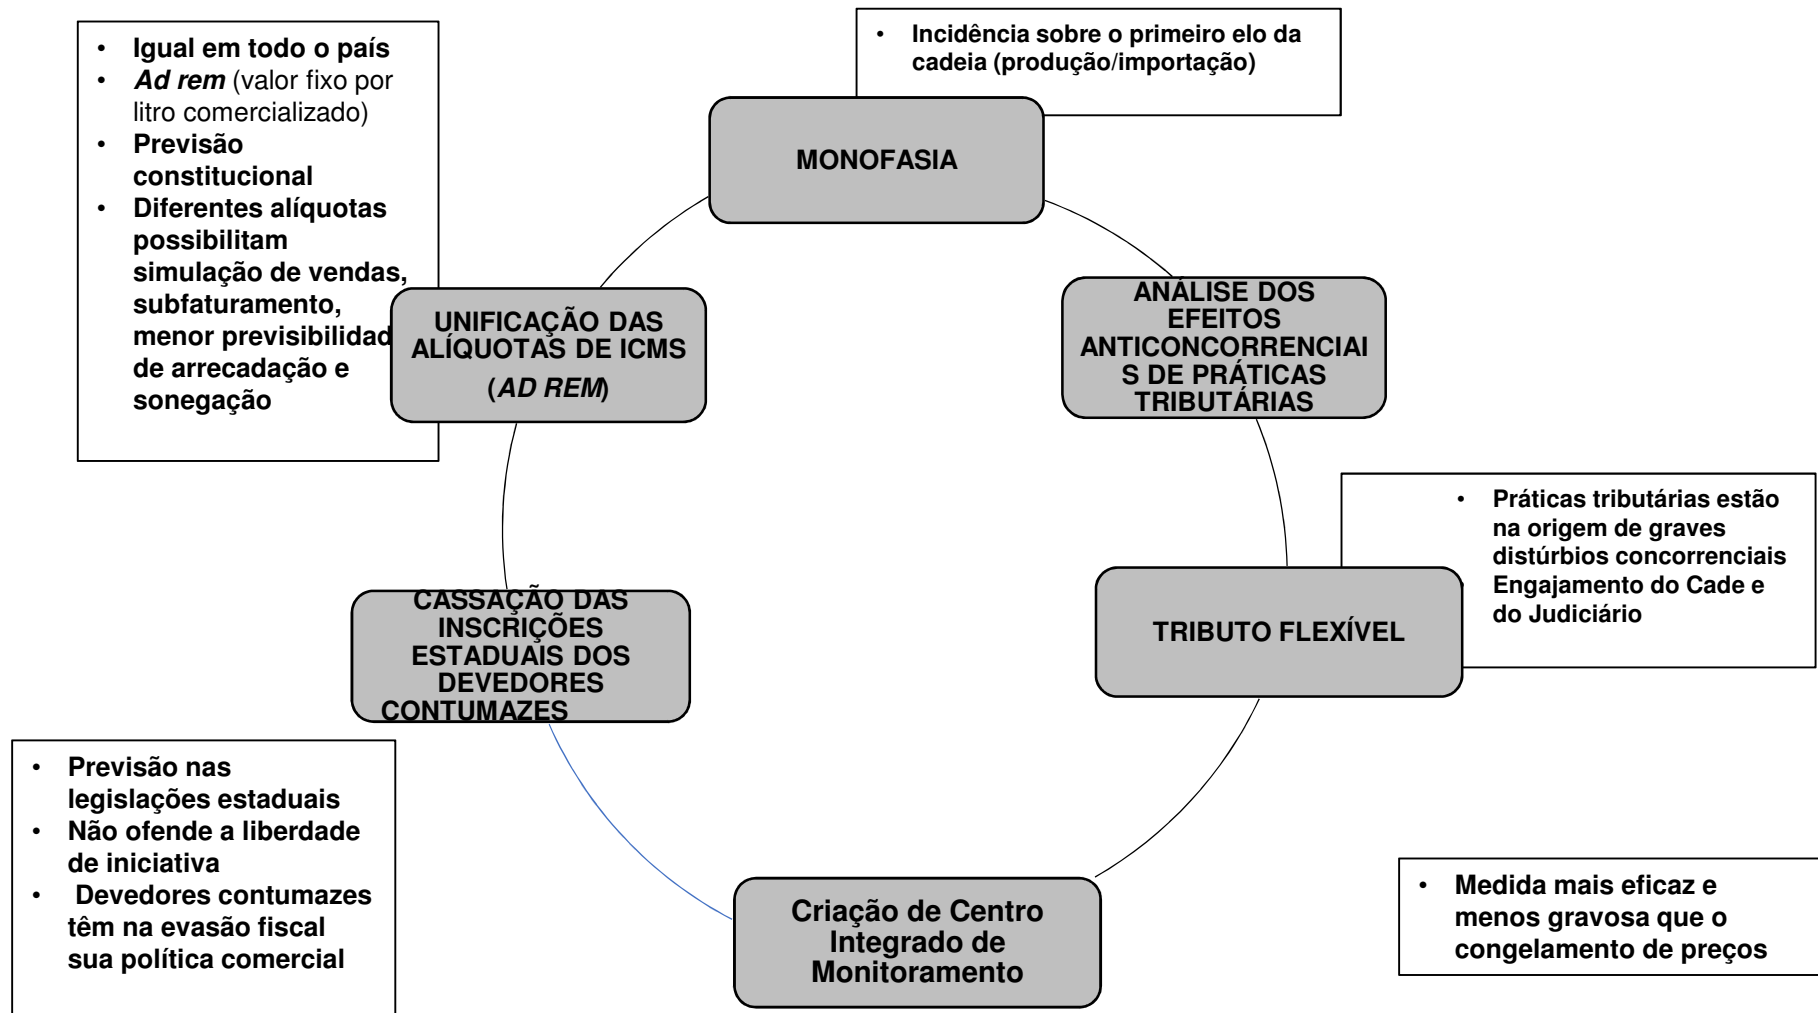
• Igual em todo o país
• *Ad rem* (valor fixo por litro comercializado)
• Previsão constitucional
• Diferentes alíquotas possibilitam simulação de vendas, subfaturamento, menor previsibilidad de arrecadação e sonegação

• Incidência sobre o primeiro elo da cadeia (produção/importação)

MONOFASIA

UNIFICAÇÃO DAS ALÍQUOTAS DE ICMS (*AD REM*)

ANÁLISE DOS EFEITOS ANTICONCORRENCIAIS DE PRÁTICAS TRIBUTÁRIAS

• Práticas tributárias estão na origem de graves distúrbios concorrenciais Engajamento do Cade e do Judiciário

TRIBUTO FLEXÍVEL

CASSAÇÃO DAS INSCRIÇÕES ESTADUAIS DOS DEVEDORES CONTUMAZES

• Previsão nas legislações estaduais
• Não ofende a liberdade de iniciativa
• Devedores contumazes têm na evasão fiscal sua política comercial

Criação de Centro Integrado de Monitoramento

• Medida mais eficaz e menos gravosa que o congelamento de preços